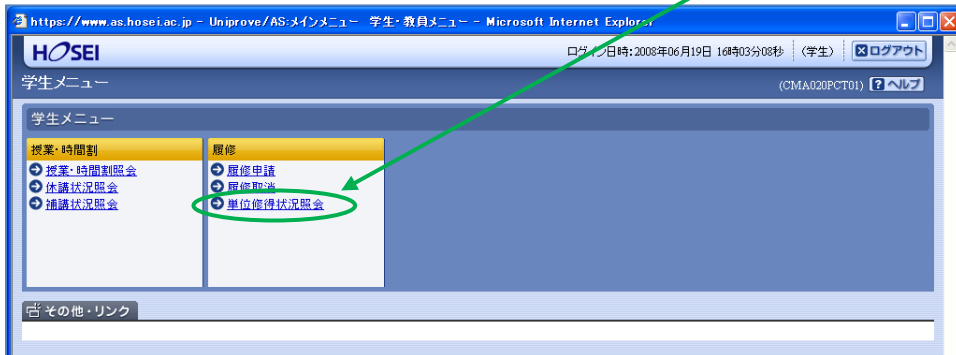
https://www.as.hosei.ac.jp - Uniprove/AS:メインメニュー 学生・教員メニュー - Microsoft Internet Explorer

HOSEI

ログイン日時:2008年06月19日 16時03分08秒 (学生) ログアウト

学生メニュー

(CMA020PCT01) ? ヘルプ

学生メニュー

授業・時間割

授業・時間割照会

休講状況照会

補講状況照会

履修

履修申請

履修取消

単位修得状況照会

その他・リンク